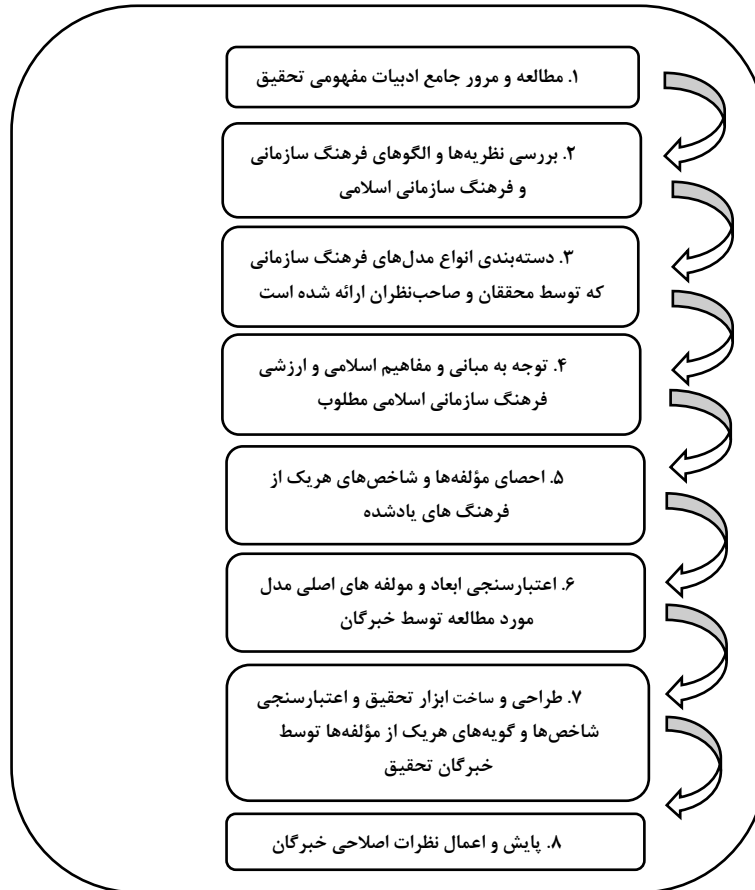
۱. مطالعه و مرور جامع ادبیات مفهومی تحقیق

۲. بررسی نظریه‌ها و الگوهای فرهنگ سازمانی و فرهنگ سازمانی اسلامی

۳. دسته‌بندی انواع مدل‌های فرهنگ سازمانی که توسط محققان و صاحب‌نظران ارائه شده است

۴. توجه به مبانی و مفاهیم اسلامی و ارزشی فرهنگ سازمانی اسلامی مطلوب

۵. احصای مؤلفه‌ها و شاخص‌های هریک از فرهنگ های یادشده

۶. اعتبارسنجی ابعاد و مولفه های اصلی مدل مورد مطالعه توسط خبرگان

۷. طراحی و ساخت ابزار تحقیق و اعتبارسنجی شاخص‌ها و گویه‌های هریک از مؤلفه‌ها توسط خبرگان تحقیق

۸. پایش و اعمال نظرات اصلاحی خبرگان